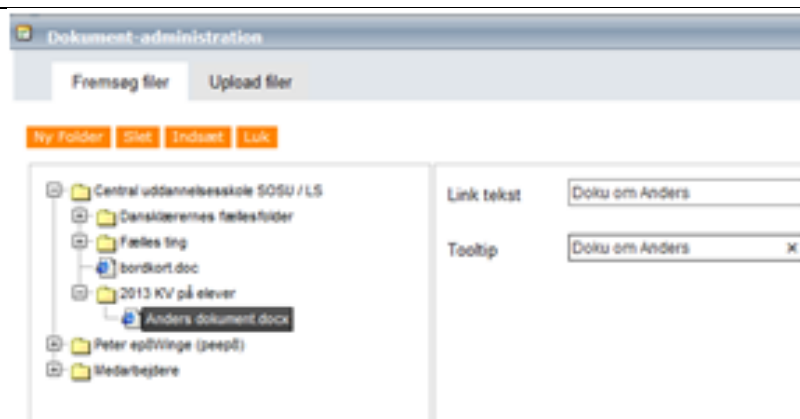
Dokument-administration

Fremsøg filer

Upload filer

Ny Folder

Slet

Indsæt

Luk

Central uddannelsesskole SOSU / LS

Dansklærernes fællesfolder

Fælles ting

bordkort.doc

2013 KV på elever

Anders dokument.docx

Peter epßWinge (peep8)

Medarbejdere

Link tekst

Doku om Anders

Tooltip

Doku om Anders

×